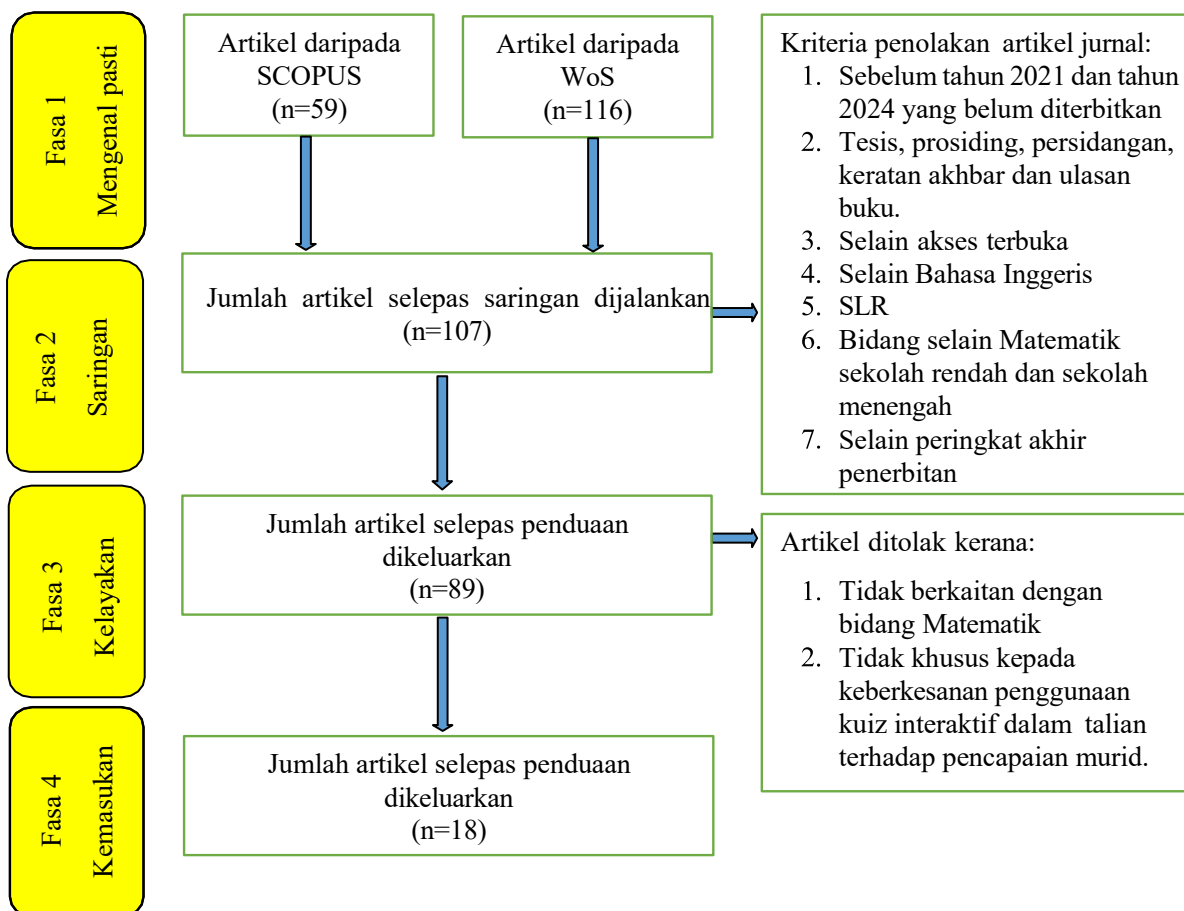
Fasa 1
Mengenal pasti

Artikel daripada SCOPUS (n=59)

Artikel daripada WoS (n=116)

Kriteria penolakan artikel jurnal:
1. Sebelum tahun 2021 dan tahun 2024 yang belum diterbitkan
2. Tesis, prosiding, persidangan, keratan akhbar dan ulasan buku.
3. Selain akses terbuka
4. Selain Bahasa Inggeris
5. SLR
6. Bidang selain Matematik sekolah rendah dan sekolah menengah
7. Selain peringkat akhir penerbitan

Fasa 2
Saringan

Jumlah artikel selepas saringan dijalankan (n=107)

Fasa 3
Kelayakan

Jumlah artikel selepas penduaan dikeluarkan (n=89)

Artikel ditolak kerana:
1. Tidak berkaitan dengan bidang Matematik
2. Tidak khusus kepada keberkesanan penggunaan kuiz interaktif dalam talian terhadap pencapaian murid.

Fasa 4
Kemasukan

Jumlah artikel selepas penduaan dikeluarkan (n=18)